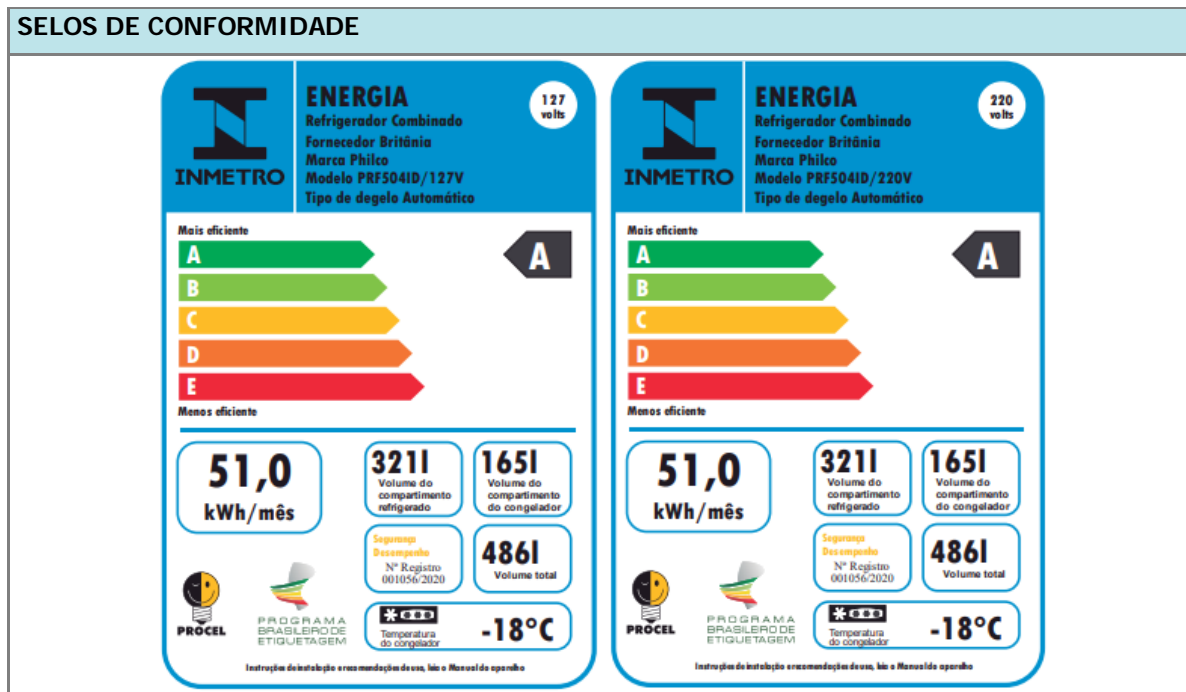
SELOS DE CONFORMIDADE

INMETRO

ENERGIA
Refrigerador Combinado
Fornecedor Britânia
Marca Philco
Modelo PRF504ID/127V
Tipo de degelo Automático

127 volts

Mais eficiente
A
B
C
D
E
Menos eficiente

A

51,0
kWh/mês

321l
Volume do compartimento refrigerado

165l
Volume do compartimento do congelador

Segurança
Desempenho
Nº Registro
001056/2020

486l
Volume total

PROCEL

PROGRAMA BRASILEIRO DE ETIQUETAGEM

Temperatura do congelador
-18°C

Instruções de instalação e recomendações de uso, leia o Manual do aparelho

INMETRO

ENERGIA
Refrigerador Combinado
Fornecedor Britânia
Marca Philco
Modelo PRF504ID/220V
Tipo de degelo Automático

220 volts

Mais eficiente
A
B
C
D
E
Menos eficiente

A

51,0
kWh/mês

321l
Volume do compartimento refrigerado

165l
Volume do compartimento do congelador

Segurança
Desempenho
Nº Registro
001056/2020

486l
Volume total

PROCEL

PROGRAMA BRASILEIRO DE ETIQUETAGEM

Temperatura do congelador
-18°C

Instruções de instalação e recomendações de uso, leia o Manual do aparelho